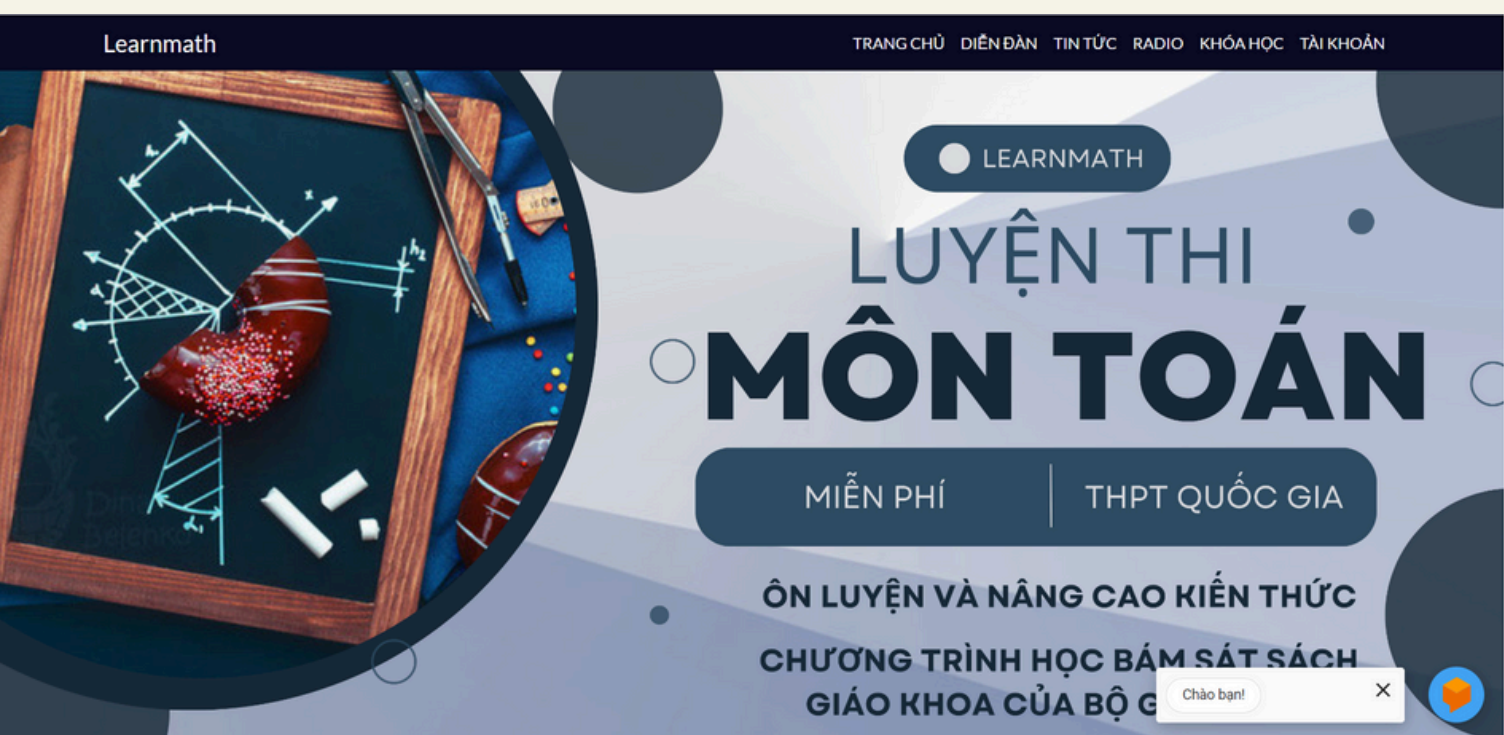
Learnmath

TRANG CHỦ DIỄN ĐÀN TIN TỨC RADIO KHÓA HỌC TÀI KHOẢN

LEARNMATH

LUYỆN THI

MÔN TOÁN

MIỄN PHÍ | THPT QUỐC GIA

ÔN LUYỆN VÀ NÂNG CAO KIẾN THỨC

CHƯƠNG TRÌNH HỌC BÁM SÁT SÁCH GIÁO KHOA CỦA BỘ G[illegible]

Chào bạn!